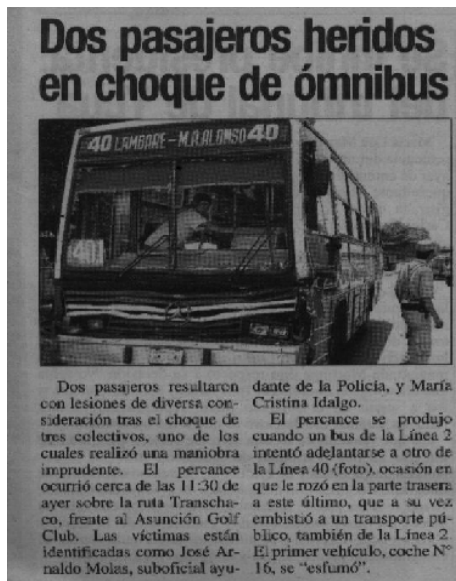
Dos pasajeros heridos en choque de ómnibus

40 LAMBARE - M.R.ALONSO 40

Dos pasajeros resultaron con lesiones de diversa consideración tras el choque de tres colectivos, uno de los cuales realizó una maniobra imprudente. El percance ocurrió cerca de las 11:30 de ayer sobre la ruta Transchaco, frente al Asunción Golf Club. Las víctimas están identificadas como José Arnaldo Molas, suboficial ayudante de la Policía, y María Cristina Idalgo.

El percance se produjo cuando un bus de la Línea 2 intentó adelantarse a otro de la Línea 40 (foto), ocasión en que le rozó en la parte trasera a este último, que a su vez embistió a un transporte público, también de la Línea 2. El primer vehículo, coche N° 16, se "esfumó".